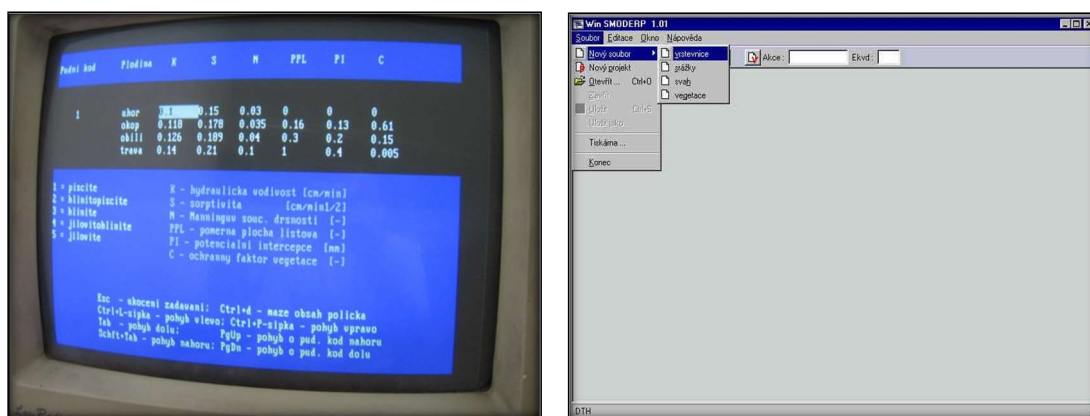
| Pudni kod | Plodina | K | S | M | PPL | PI | C |
|---|---|---|---|---|---|---|---|
| 1 | uhor | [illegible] | 0.15 | 0.03 | 0 | 0 | 0 |
| | okop | 0.118 | 0.178 | 0.035 | 0.16 | 0.13 | 0.61 |
| | obili | 0.126 | 0.189 | 0.04 | 0.3 | 0.2 | 0.15 |
| | trava | 0.14 | 0.21 | 0.1 | 1 | 0.4 | 0.005 |

1 = piscite
2 = hlinitopiscite
3 = hlinite
4 = jilovitohlinite
5 = jilovite

K - hydraulicka vodivost [cm/min]
S - sorptivita [cm/min1/2]
M - Manninguv souc. drsnosti [-]
PPL - pomerna plocha listova [-]
PI - potencialni intercepce [mm]
C - ochranny faktor vegetace [-]

Esc - ukonceni zadavani: Ctrl+d - maze obsah policka
Ctrl+L-sipka - pohyb vlevo: Ctrl+P-sipka - pohyb vpravo
Tab - pohyb dolu: PgUp - pohyb o pud. kod nahoru
Schft+Tab - pohyb nahoru: PgDn - pohyb o pud. kod dolu

Win SMODERP 1.01
Soubor Editace Okno Nápověda
Nový soubor
Nový projekt
Otevřít... Ctrl+O
Zavřít
Uložit Ctrl+S
Uložit jako
Tiskárna...
Konec
vrstevnice
srážky
svah
vegetace
Akce:
Ekvd:
DTH